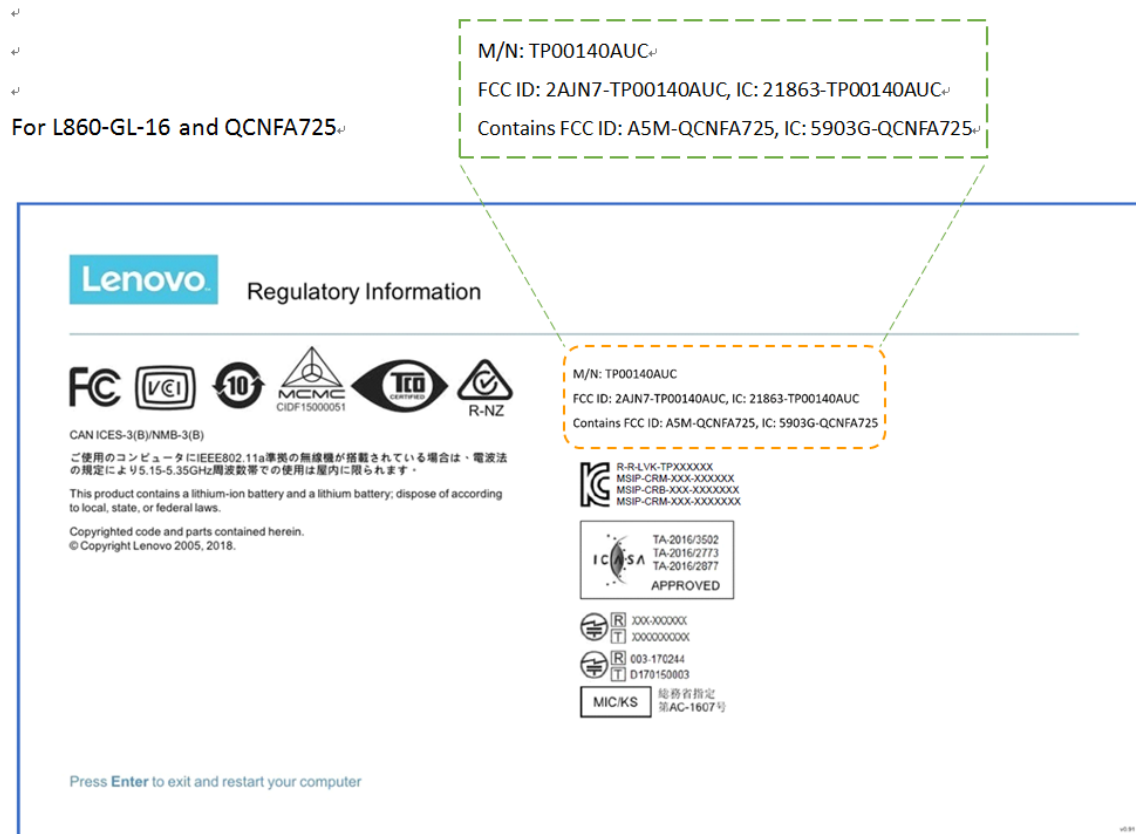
For L860-GL-16 and QCNFA725

M/N: TP00140AUC

FCC ID: 2AJN7-TP00140AUC, IC: 21863-TP00140AUC

Contains FCC ID: A5M-QCNFA725, IC: 5903G-QCNFA725

Lenovo

Regulatory Information

FC VCI 10 MCMC CIDF15000051 TCO CERTIFIED R-NZ

CAN ICES-3(B)/NMB-3(B)

ご使用のコンピュータにIEEE802.11a準拠の無線機が搭載されている場合は、電波法の規定により5.15-5.35GHz周波数帯での使用は屋内に限られます。

This product contains a lithium-ion battery and a lithium battery; dispose of according to local, state, or federal laws.

Copyrighted code and parts contained herein.
© Copyright Lenovo 2005, 2018.

M/N: TP00140AUC

FCC ID: 2AJN7-TP00140AUC, IC: 21863-TP00140AUC

Contains FCC ID: A5M-QCNFA725, IC: 5903G-QCNFA725

R-R-LVK-TPXXXXXX
MSIP-CRM-XXX-XXXXXX
MSIP-CRB-XXX-XXXXXXX
MSIP-CRM-XXX-XXXXXXX

ICASA
TA-2016/3502
TA-2016/2773
TA-2016/2877
APPROVED

R XXX-XXXXXX
T XXXXXXXXXX

R 003-170244
T D170150003

MIC/KS 総務省指定 第AC-1607号

Press Enter to exit and restart your computer

v0.91